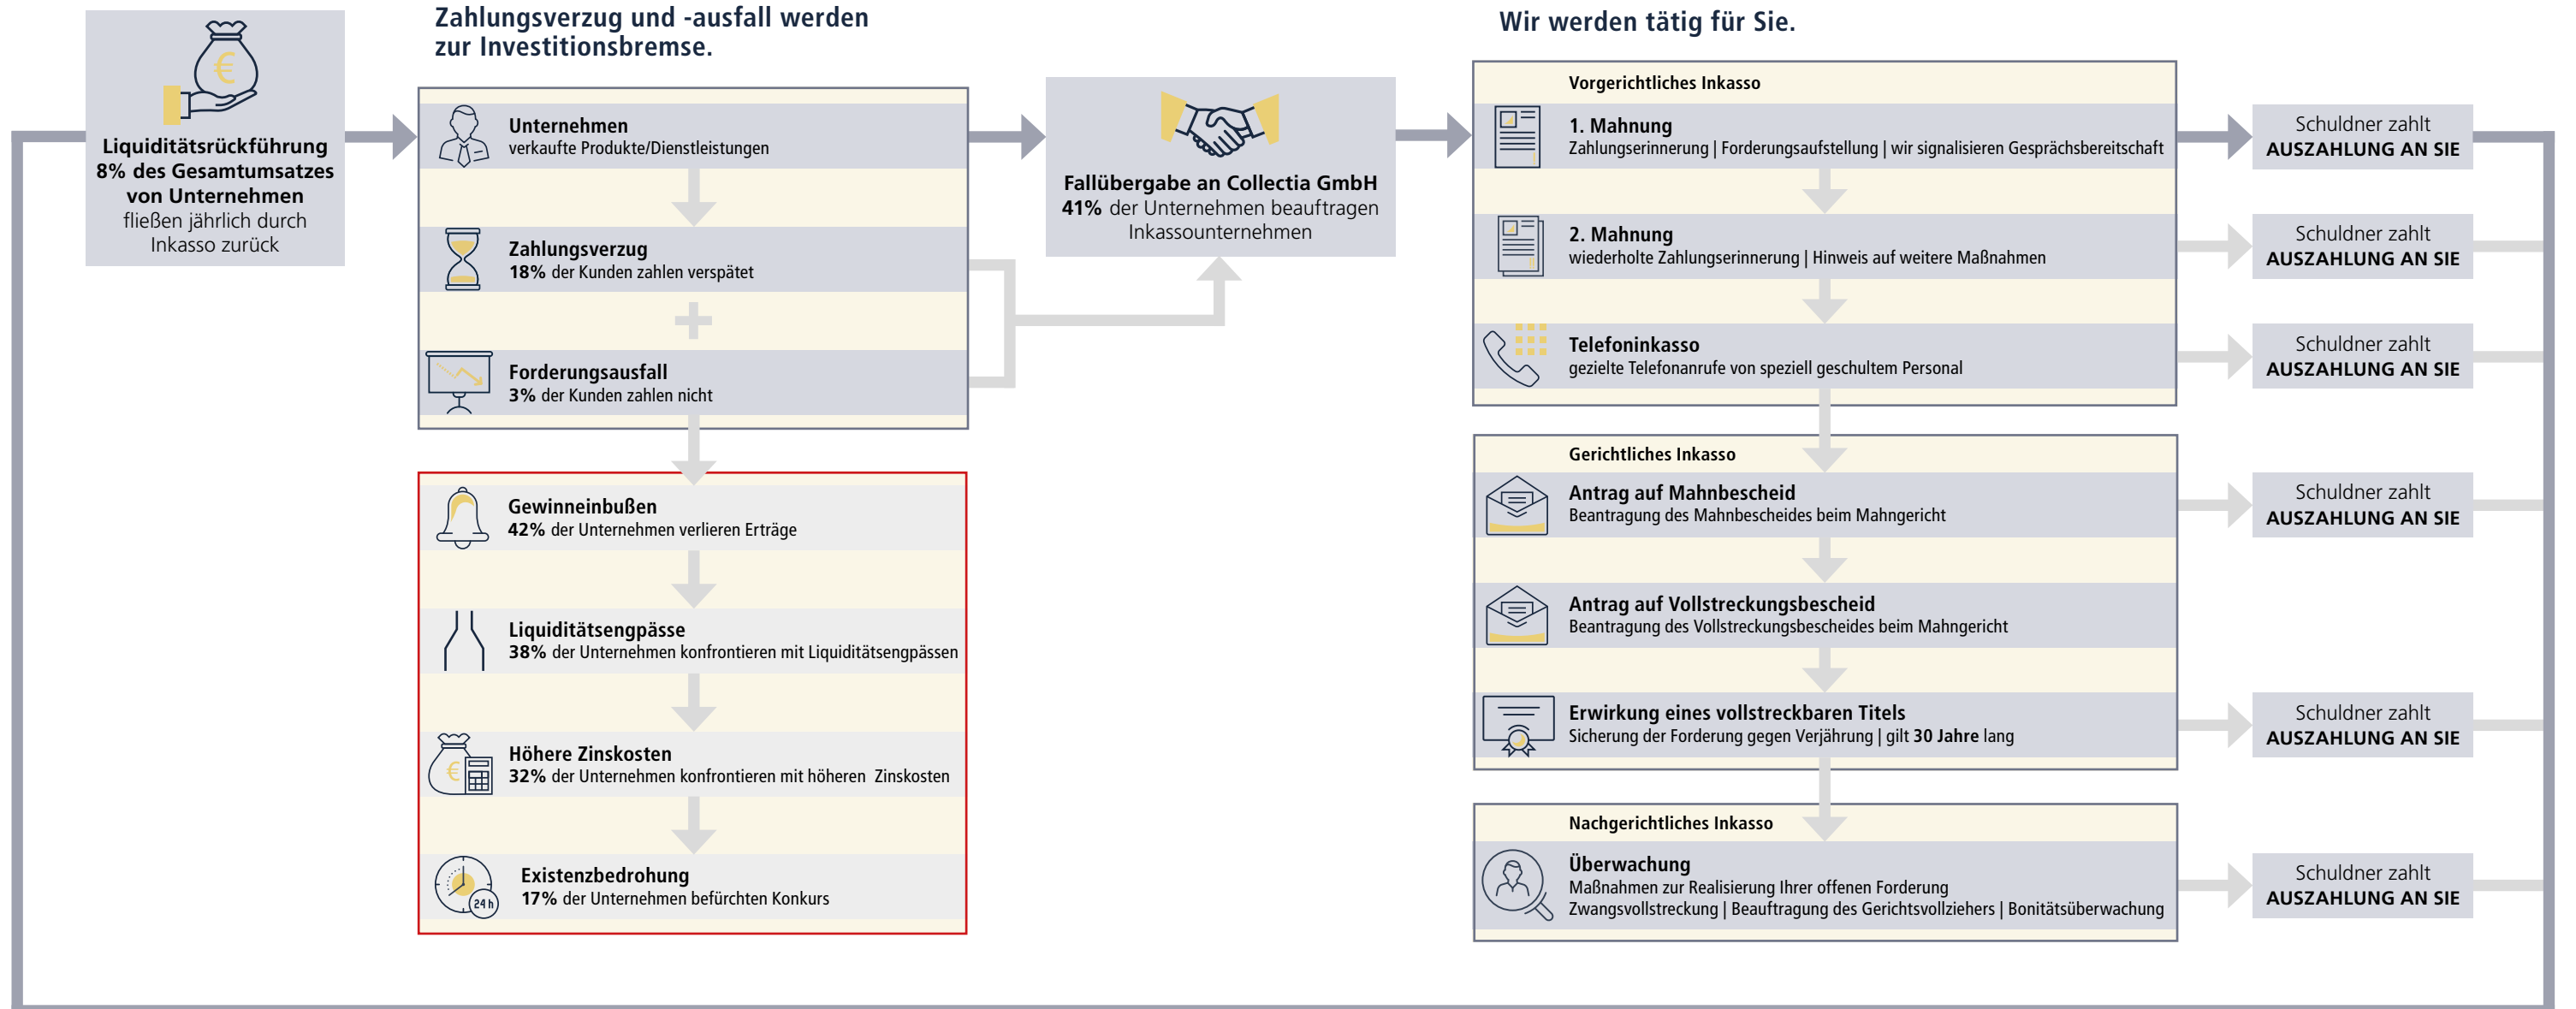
Liquiditätsrückführung
8% des Gesamtumsatzes von Unternehmen
fließen jährlich durch Inkasso zurück

Zahlungsverzug und -ausfall werden zur Investitionsbremse.

Unternehmen
verkaufte Produkte/Dienstleistungen

Zahlungsverzug
18% der Kunden zahlen verspätet

Forderungsausfall
3% der Kunden zahlen nicht

Gewinneinbußen
42% der Unternehmen verlieren Erträge

Liquiditätsengpässe
38% der Unternehmen konfrontieren mit Liquiditätsengpässen

Höhere Zinskosten
32% der Unternehmen konfrontieren mit höheren Zinskosten

Existenzbedrohung
17% der Unternehmen befürchten Konkurs

Fallübergabe an Collectia GmbH
41% der Unternehmen beauftragen Inkassounternehmen

Wir werden tätig für Sie.

Vorgerichtliches Inkasso

1. Mahnung
Zahlungserinnerung | Forderungsaufstellung | wir signalisieren Gesprächsbereitschaft

2. Mahnung
wiederholte Zahlungserinnerung | Hinweis auf weitere Maßnahmen

Telefoninkasso
gezielte Telefonanrufe von speziell geschultem Personal

Gerichtliches Inkasso

Antrag auf Mahnbescheid
Beantragung des Mahnbescheides beim Mahngericht

Antrag auf Vollstreckungsbescheid
Beantragung des Vollstreckungsbescheides beim Mahngericht

Erwirkung eines vollstreckbaren Titels
Sicherung der Forderung gegen Verjährung | gilt 30 Jahre lang

Nachgerichtliches Inkasso

Überwachung
Maßnahmen zur Realisierung Ihrer offenen Forderung
Zwangsvollstreckung | Beauftragung des Gerichtsvollziehers | Bonitätsüberwachung

Schuldner zahlt
AUSZAHLUNG AN SIE

Schuldner zahlt
AUSZAHLUNG AN SIE

Schuldner zahlt
AUSZAHLUNG AN SIE

Schuldner zahlt
AUSZAHLUNG AN SIE

Schuldner zahlt
AUSZAHLUNG AN SIE

Schuldner zahlt
AUSZAHLUNG AN SIE

24 h